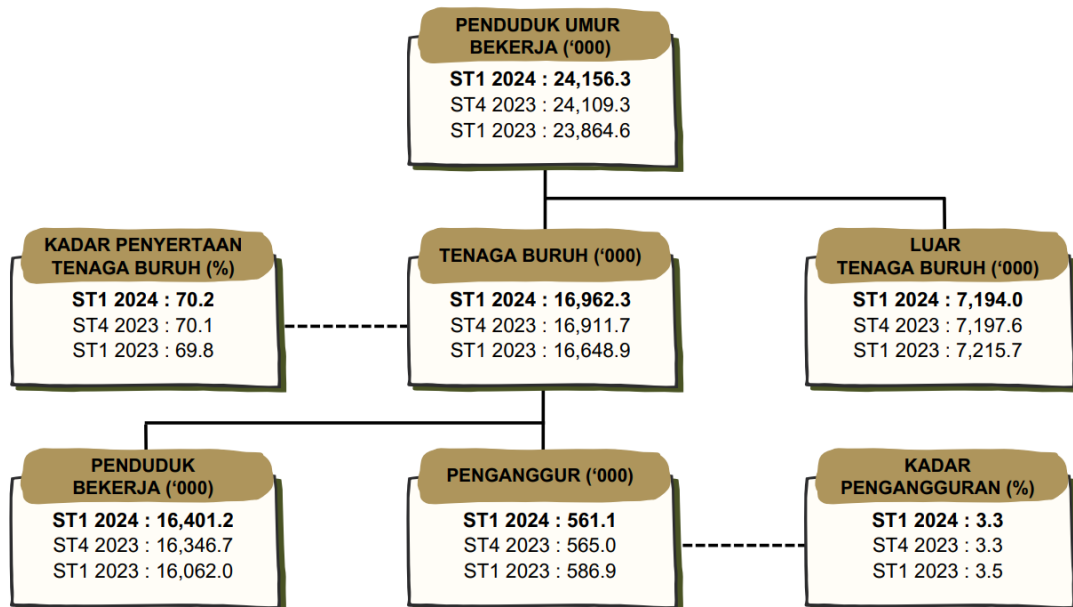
PENDUDUK UMUR BEKERJA ('000)
ST1 2024 : 24,156.3
ST4 2023 : 24,109.3
ST1 2023 : 23,864.6

KADAR PENYERTAAN TENAGA BURUH (%)
ST1 2024 : 70.2
ST4 2023 : 70.1
ST1 2023 : 69.8

TENAGA BURUH ('000)
ST1 2024 : 16,962.3
ST4 2023 : 16,911.7
ST1 2023 : 16,648.9

LUAR TENAGA BURUH ('000)
ST1 2024 : 7,194.0
ST4 2023 : 7,197.6
ST1 2023 : 7,215.7

PENDUDUK BEKERJA ('000)
ST1 2024 : 16,401.2
ST4 2023 : 16,346.7
ST1 2023 : 16,062.0

PENGANGGUR ('000)
ST1 2024 : 561.1
ST4 2023 : 565.0
ST1 2023 : 586.9

KADAR PENGANGGURAN (%)
ST1 2024 : 3.3
ST4 2023 : 3.3
ST1 2023 : 3.5